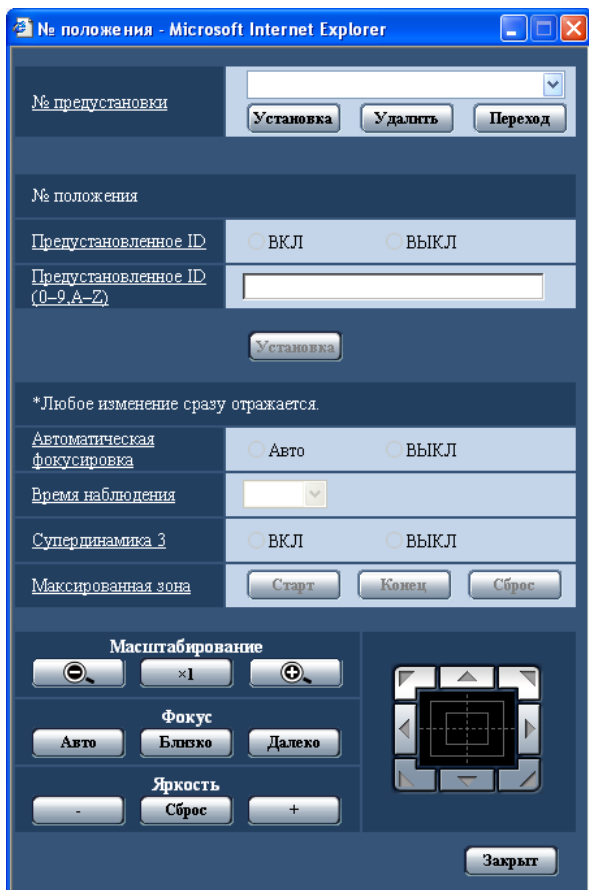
№ положения - Microsoft Internet Explorer

№ предустановки

Установка Удалить Переход

№ положения

Предустановленное ID ВКЛ ВЫКЛ

Предустановленное ID (0–9,A–Z)

Установка

*Любое изменение сразу отражается.

Автоматическая фокусировка Авто ВЫКЛ

Время наблюдения

Супердинамика 3 ВКЛ ВЫКЛ

Максированная зона Старт Конец Сброс

Масштабирование

×1

Фокус

Авто Близко Далеко

Яркость

- Сброс +

Закрыт